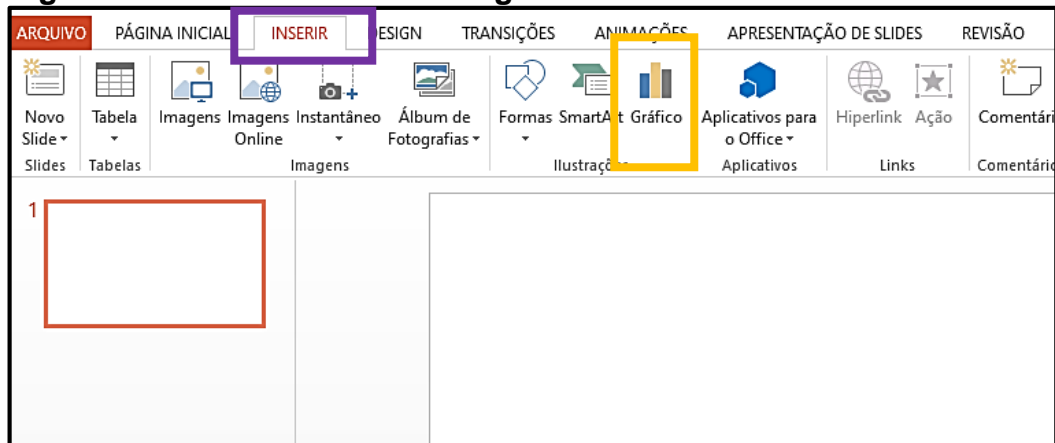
ARQUIVO PÁGINA INICIAL INSERIR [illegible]ESIGN TRANSIÇÕES ANI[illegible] APRESENTAÇÃO DE SLIDES REVISÃO

Novo Slide Tabela Imagens Imagens Online Instantâneo Álbum de Fotografias Formas SmartA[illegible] Gráfico Aplicativos para o Office Hiperlink Ação Comentári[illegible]

Slides Tabelas Imagens Ilustraçõ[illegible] Aplicativos Links Comentário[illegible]

1